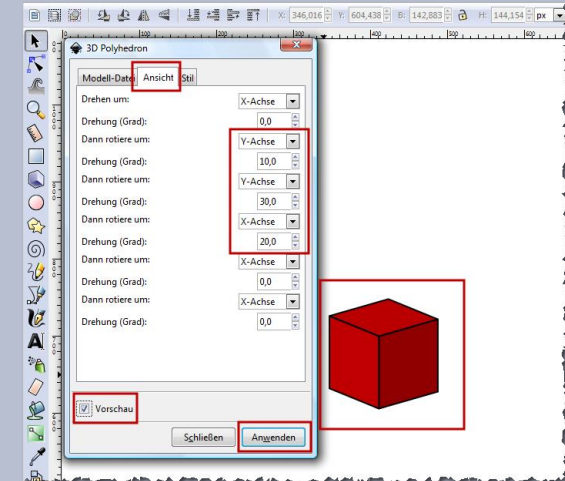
X: 346,016 Y: 604,438 B: 142,883 H: 144,154 px

3D Polyhedron

Modell-Datei Ansicht Stil

| | |
|---|---|
| Drehen um: | X-Achse |
| Drehung (Grad): | 0,0 |
| Dann rotiere um: | Y-Achse |
| Drehung (Grad): | 10,0 |
| Dann rotiere um: | Y-Achse |
| Drehung (Grad): | 30,0 |
| Dann rotiere um: | X-Achse |
| Drehung (Grad): | 20,0 |
| Dann rotiere um: | X-Achse |
| Drehung (Grad): | 0,0 |
| Dann rotiere um: | X-Achse |
| Drehung (Grad): | 0,0 |

Vorschau

Schließen Anwenden